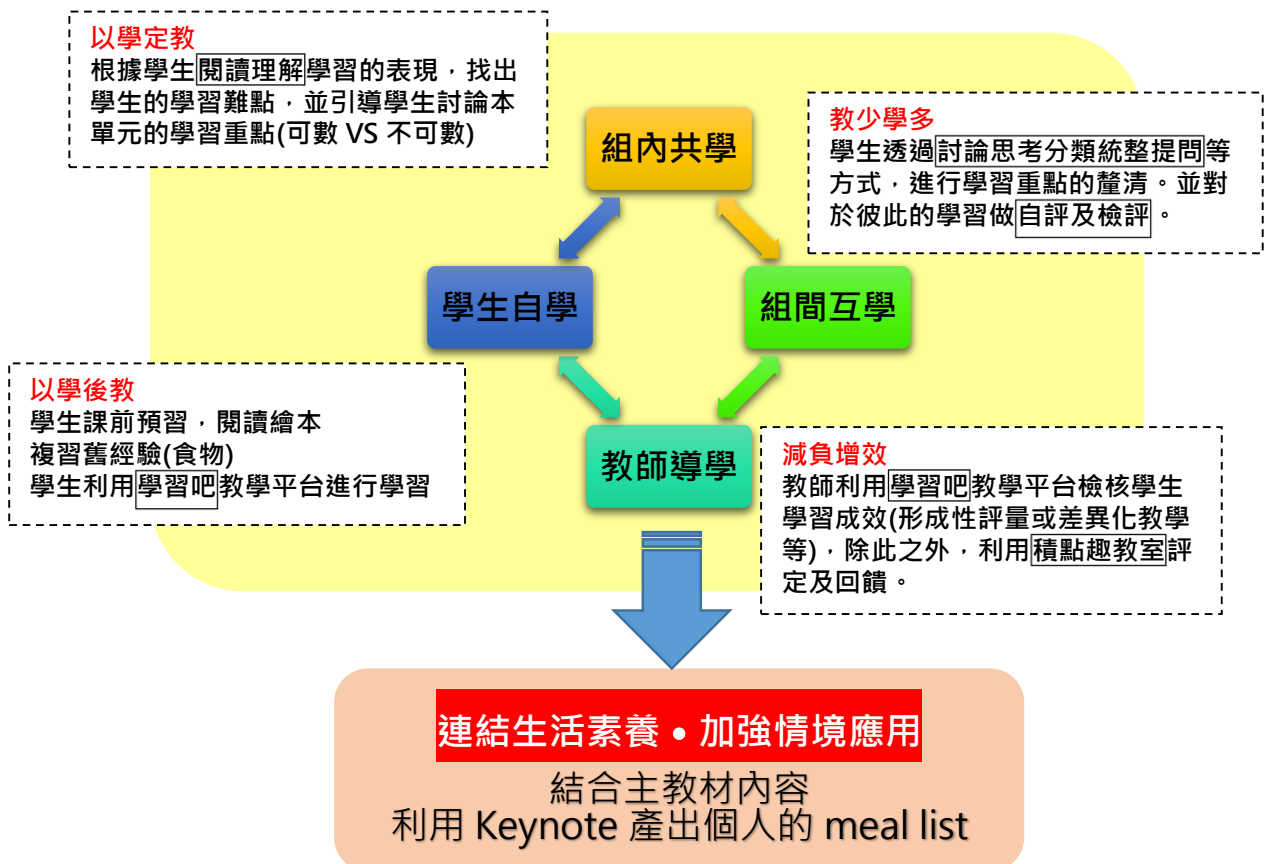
以學定教
根據學生閱讀理解學習的表現，找出學生的學習難點，並引導學生討論本單元的學習重點(可數 VS 不可數)

組內共學

教少學多
學生透過討論思考分類統整提問等方式，進行學習重點的釐清。並對於彼此的學習做自評及檢評。

學生自學

組間互學

以學後教
學生課前預習，閱讀繪本
複習舊經驗(食物)
學生利用學習吧教學平台進行學習

教師導學

減負增效
教師利用學習吧教學平台檢核學生學習成效(形成性評量或差異化教學等)，除此之外，利用積點趣教室評定及回饋。

連結生活素養 • 加強情境應用
結合主教材內容
利用 Keynote 產出個人的 meal list